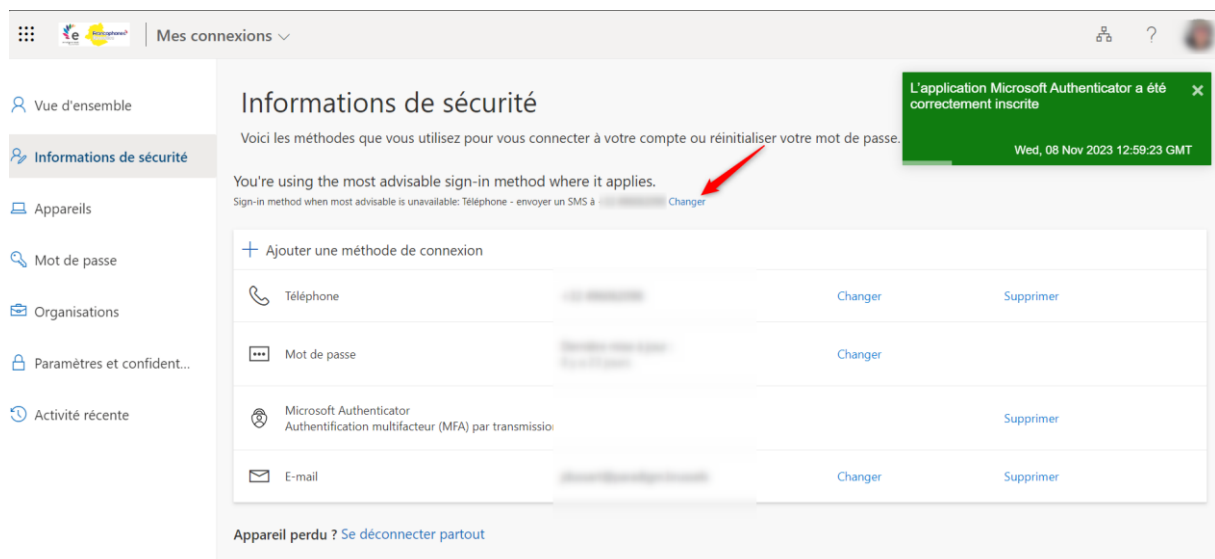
Mes connexions

Vue d'ensemble

Informations de sécurité

Appareils

Mot de passe

Organisations

Paramètres et confident...

Activité récente

Informations de sécurité

Voici les méthodes que vous utilisez pour vous connecter à votre compte ou réinitialiser votre mot de passe.

L'application Microsoft Authenticator a été correctement inscrite

Wed, 08 Nov 2023 12:59:23 GMT

You're using the most advisable sign-in method where it applies.

Sign-in method when most advisable is unavailable: Téléphone - envoyer un SMS à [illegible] Changer

+ Ajouter une méthode de connexion

| | | | |
|---|---|---|---|
| Téléphone | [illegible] | Changer | Supprimer |
| Mot de passe | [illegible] | Changer | |
| Microsoft Authenticator Authentification multifacteur (MFA) par transmissio | | | Supprimer |
| E-mail | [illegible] | Changer | Supprimer |

Appareil perdu ? Se déconnecter partout